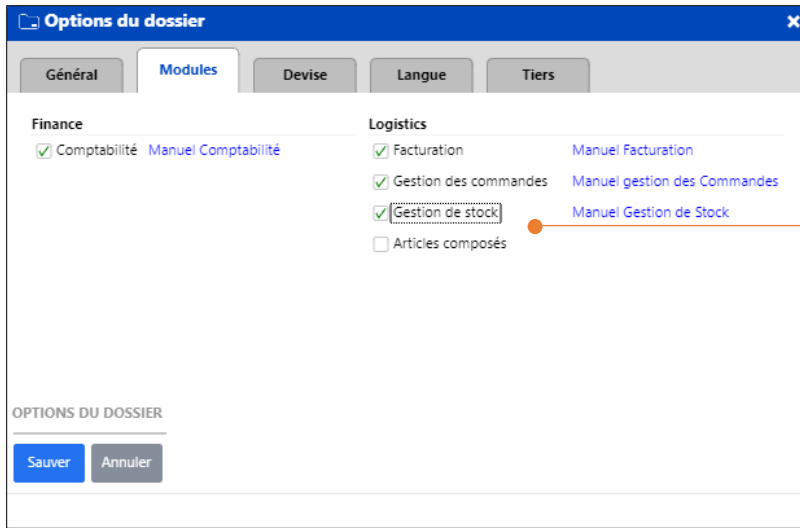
Options du dossier

Général | Modules | Devise | Langue | Tiers

Finance
Comptabilité Manuel Comptabilité

Logistics
Facturation Manuel Facturation
Gestion des commandes Manuel gestion des Commandes
Gestion de stock Manuel Gestion de Stock
Articles composés

OPTIONS DU DOSSIER

Sauver Annuler